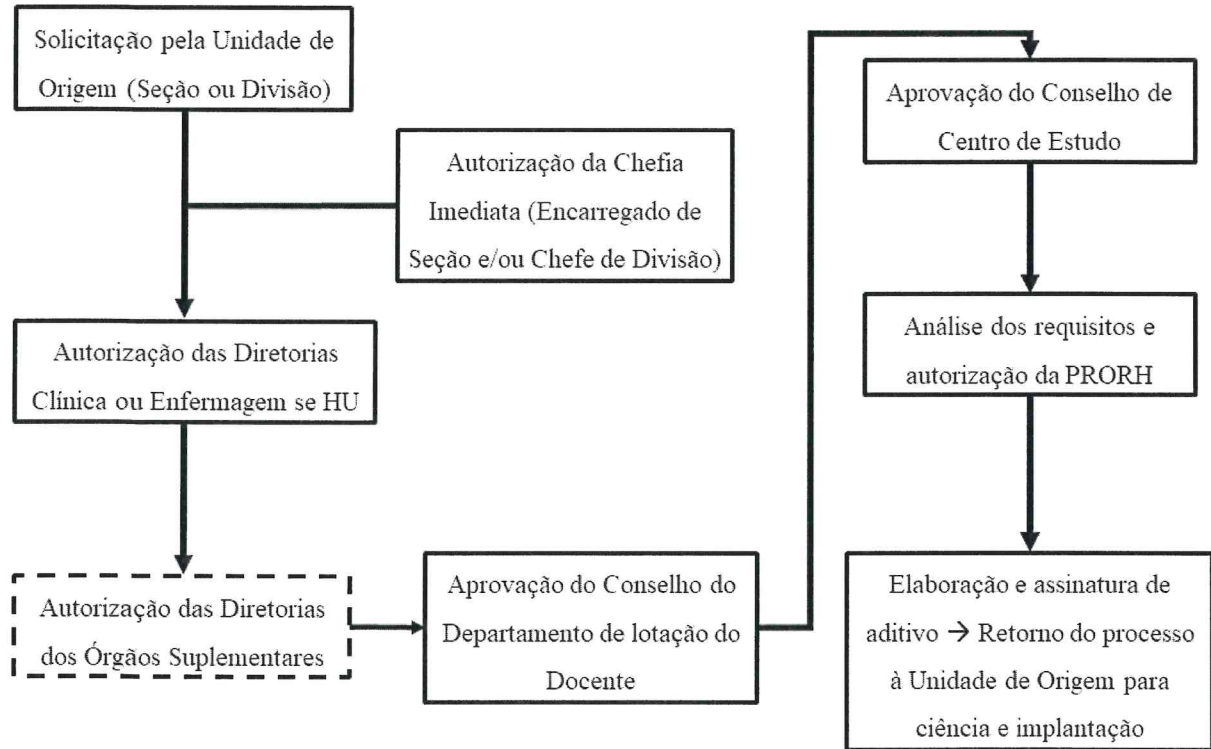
Solicitação pela Unidade de Origem (Seção ou Divisão)

Autorização da Chefia Imediata (Encarregado de Seção e/ou Chefe de Divisão)

Autorização das Diretorias Clínica ou Enfermagem se HU

Autorização das Diretorias dos Órgãos Suplementares

Aprovação do Conselho do Departamento de lotação do Docente

Aprovação do Conselho de Centro de Estudo

Análise dos requisitos e autorização da PRORH

Elaboração e assinatura de aditivo → Retorno do processo à Unidade de Origem para ciência e implantação